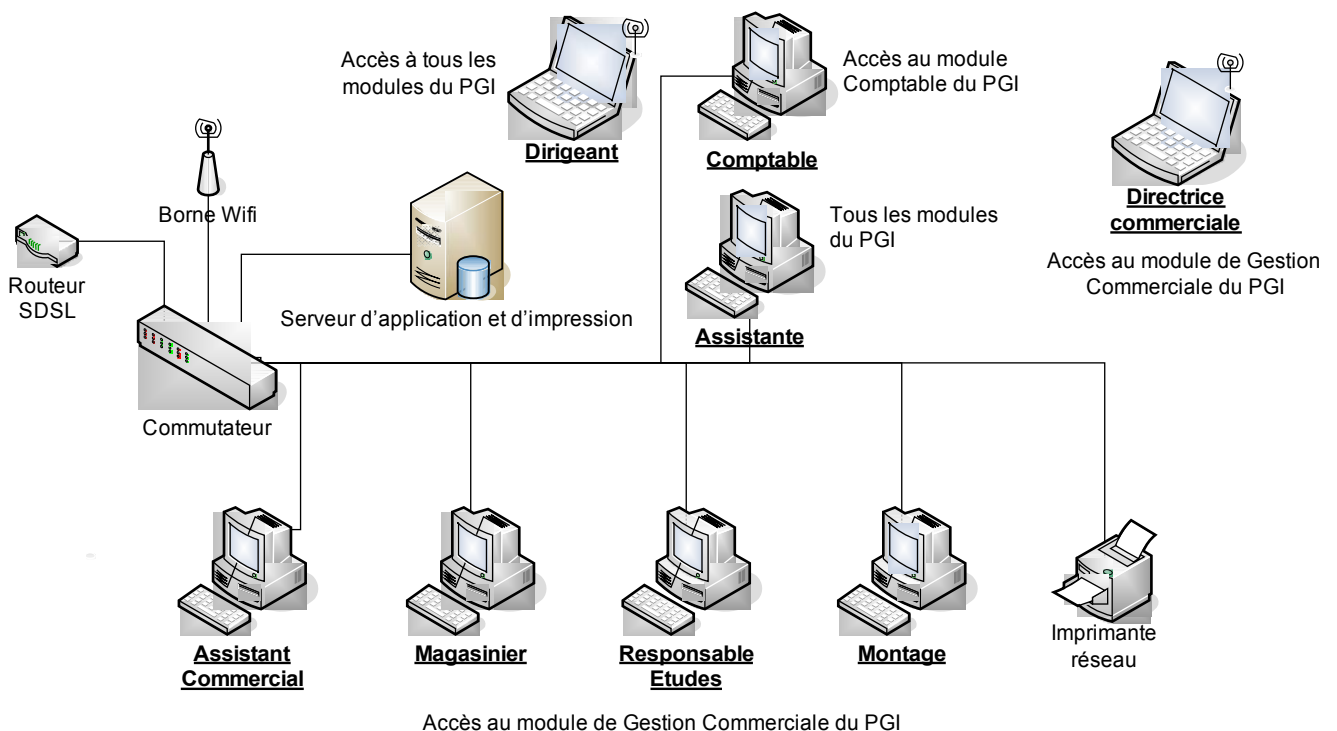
Accès à tous les modules du PGI

Dirigeant

Accès au module Comptable du PGI

Comptable

Directrice commerciale

Accès au module de Gestion Commerciale du PGI

Borne Wifi

Tous les modules du PGI

Assistante

Routeur SDSL

Serveur d'application et d'impression

Commutateur

Assistant Commercial

Magasinier

Responsable Etudes

Montage

Imprimante réseau

Accès au module de Gestion Commerciale du PGI